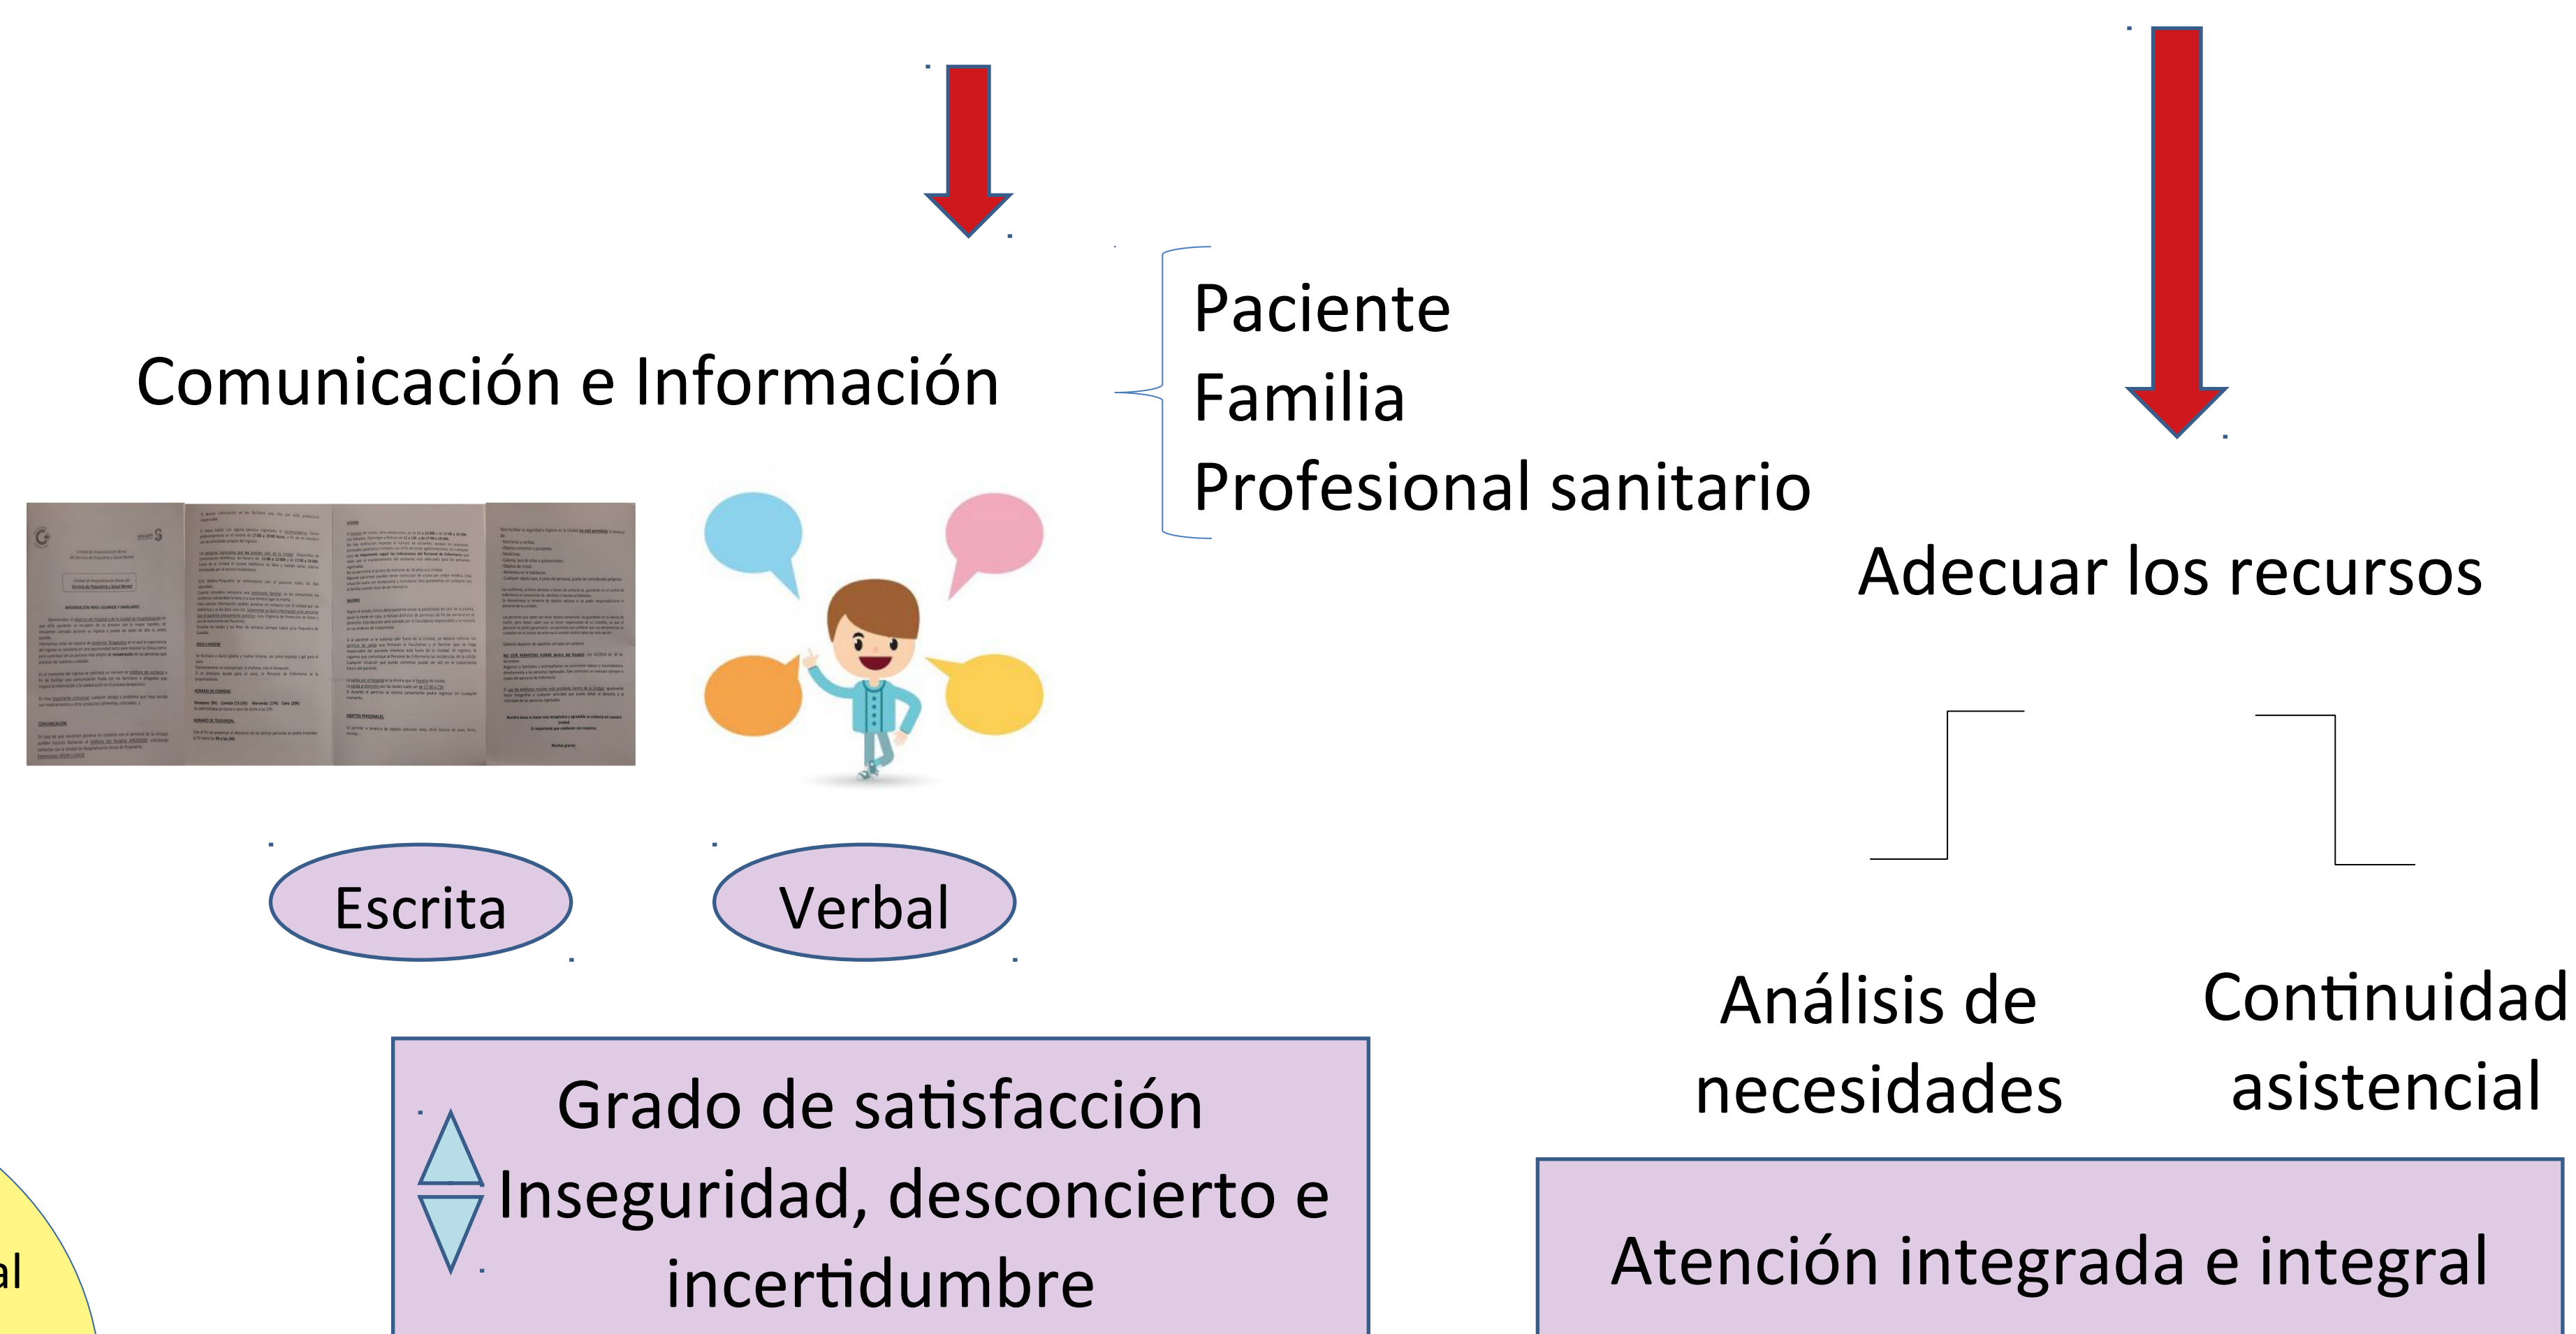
Comunicación e Información

Paciente
Familia
Profesional sanitario

Adecuar los recursos

Escrita

Verbal

Análisis de necesidades

Continuidad asistencial

Grado de satisfacción
Inseguridad, desconcierto e incertidumbre

Atención integrada e integral

al